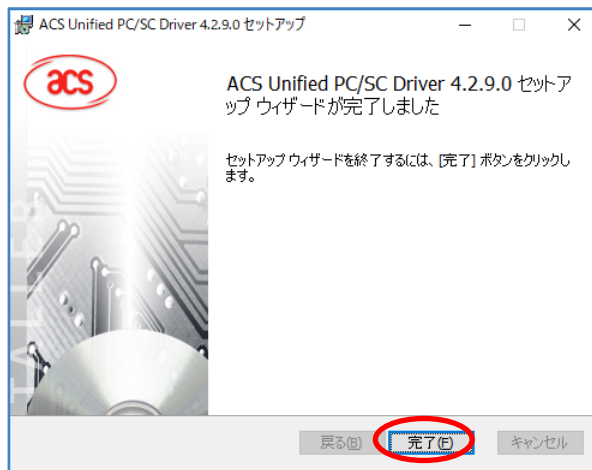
ACS Unified PC/SC Driver 4.2.9.0 セットアップ

acs

ACS Unified PC/SC Driver 4.2.9.0 セットアップ ウィザードが完了しました

セットアップ ウィザードを終了するには、[完了] ボタンをクリックします。

戻る(B)

完了(F)

キャンセル